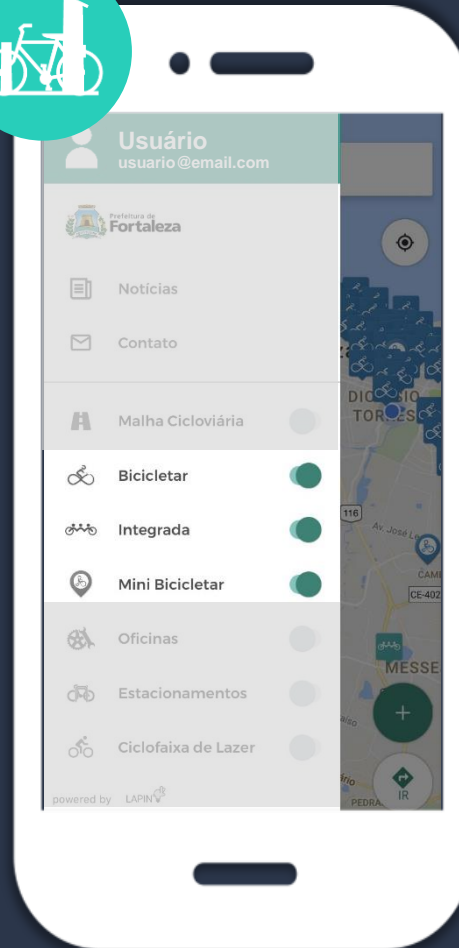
Usuário
usuario@email.com

Prefeitura de
Fortaleza

Notícias

Contato

Malha Cicloviária

Bicicletar

Integrada

Mini Bicicletar

Oficinas

Estacionamentos

Ciclofaixa de Lazer

powered by LAPIN

DIONISIO
TORRES

116

Av. José Le

CAM

CE-402

MESSE

+

IR

PEDRA